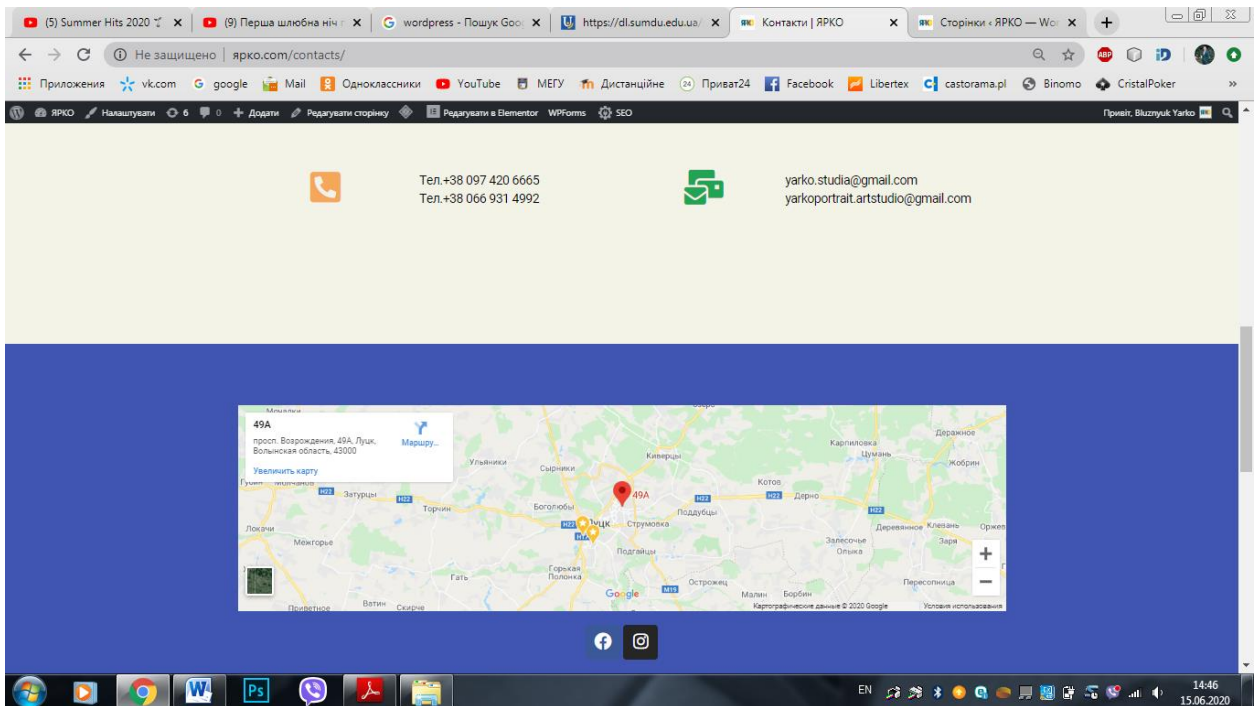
(5) Summer Hits 2020 ✕ (9) Перша шлюбна ніч ✕ wordpress - Пошук Goo ✕ https://dl.sumdu.edu.ua/ ✕ Контакти | ЯРКО ✕ Сторінки ‹ ЯРКО — Wo ✕ +

Не защищено | ярко.com/contacts/

Приложения vk.com google Mail Одноклассники YouTube МЕГУ Дистанційне Приват24 Facebook Libertex castorama.pl Binomo CristalPoker »

ЯРКО Налаштувати 6 0 Додати Редагувати сторінку Редагувати в Elementor WPForms SEO Привіт, Bluznyuk Yarko

Тел.+38 097 420 6665
Тел.+38 066 931 4992

yarko.studia@gmail.com
yarkoportrait.artstudio@gmail.com

49A
просп. Возрождения, 49A, Луцк, Волынская область, 43000
Маршру...
Увеличить карту

Ульяники Сирники Киверцы Карпиловка Цумань Держаное Жобрин Затурцы Торчин Боголюбы 49A Котов Дерно Поддубцы Луцк Струмовка Локачи Межгорье Подгайцы Деревянное Клевань Оржев Залесочье Олыка Заря Гать Горькая Полонка Острожец Малин Борбин Пересопница Ватин Скирче Приветное H22 M19
Google Картографические данные © 2020 Google Условия использования

EN 14:46 15.06.2020